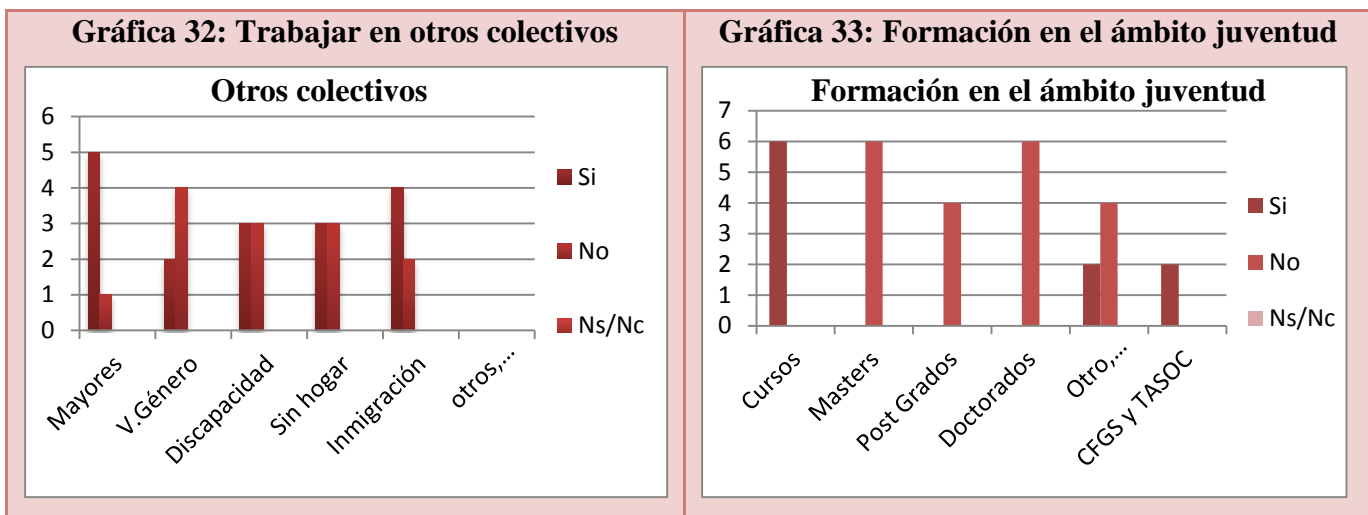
Gráfica 32: Trabajar en otros colectivos

Otros colectivos

6
5
4
3
2
1
0

Mayores
V.Género
Discapacidad
Sin hogar
Inmigración
otros,...

Si
No
Ns/Nc

Gráfica 33: Formación en el ámbito juventud

Formación en el ámbito juventud

7
6
5
4
3
2
1
0

Cursos
Masters
Post Grados
Doctorados
Otro,...
CFGS y TASOC

Si
No
Ns/Nc